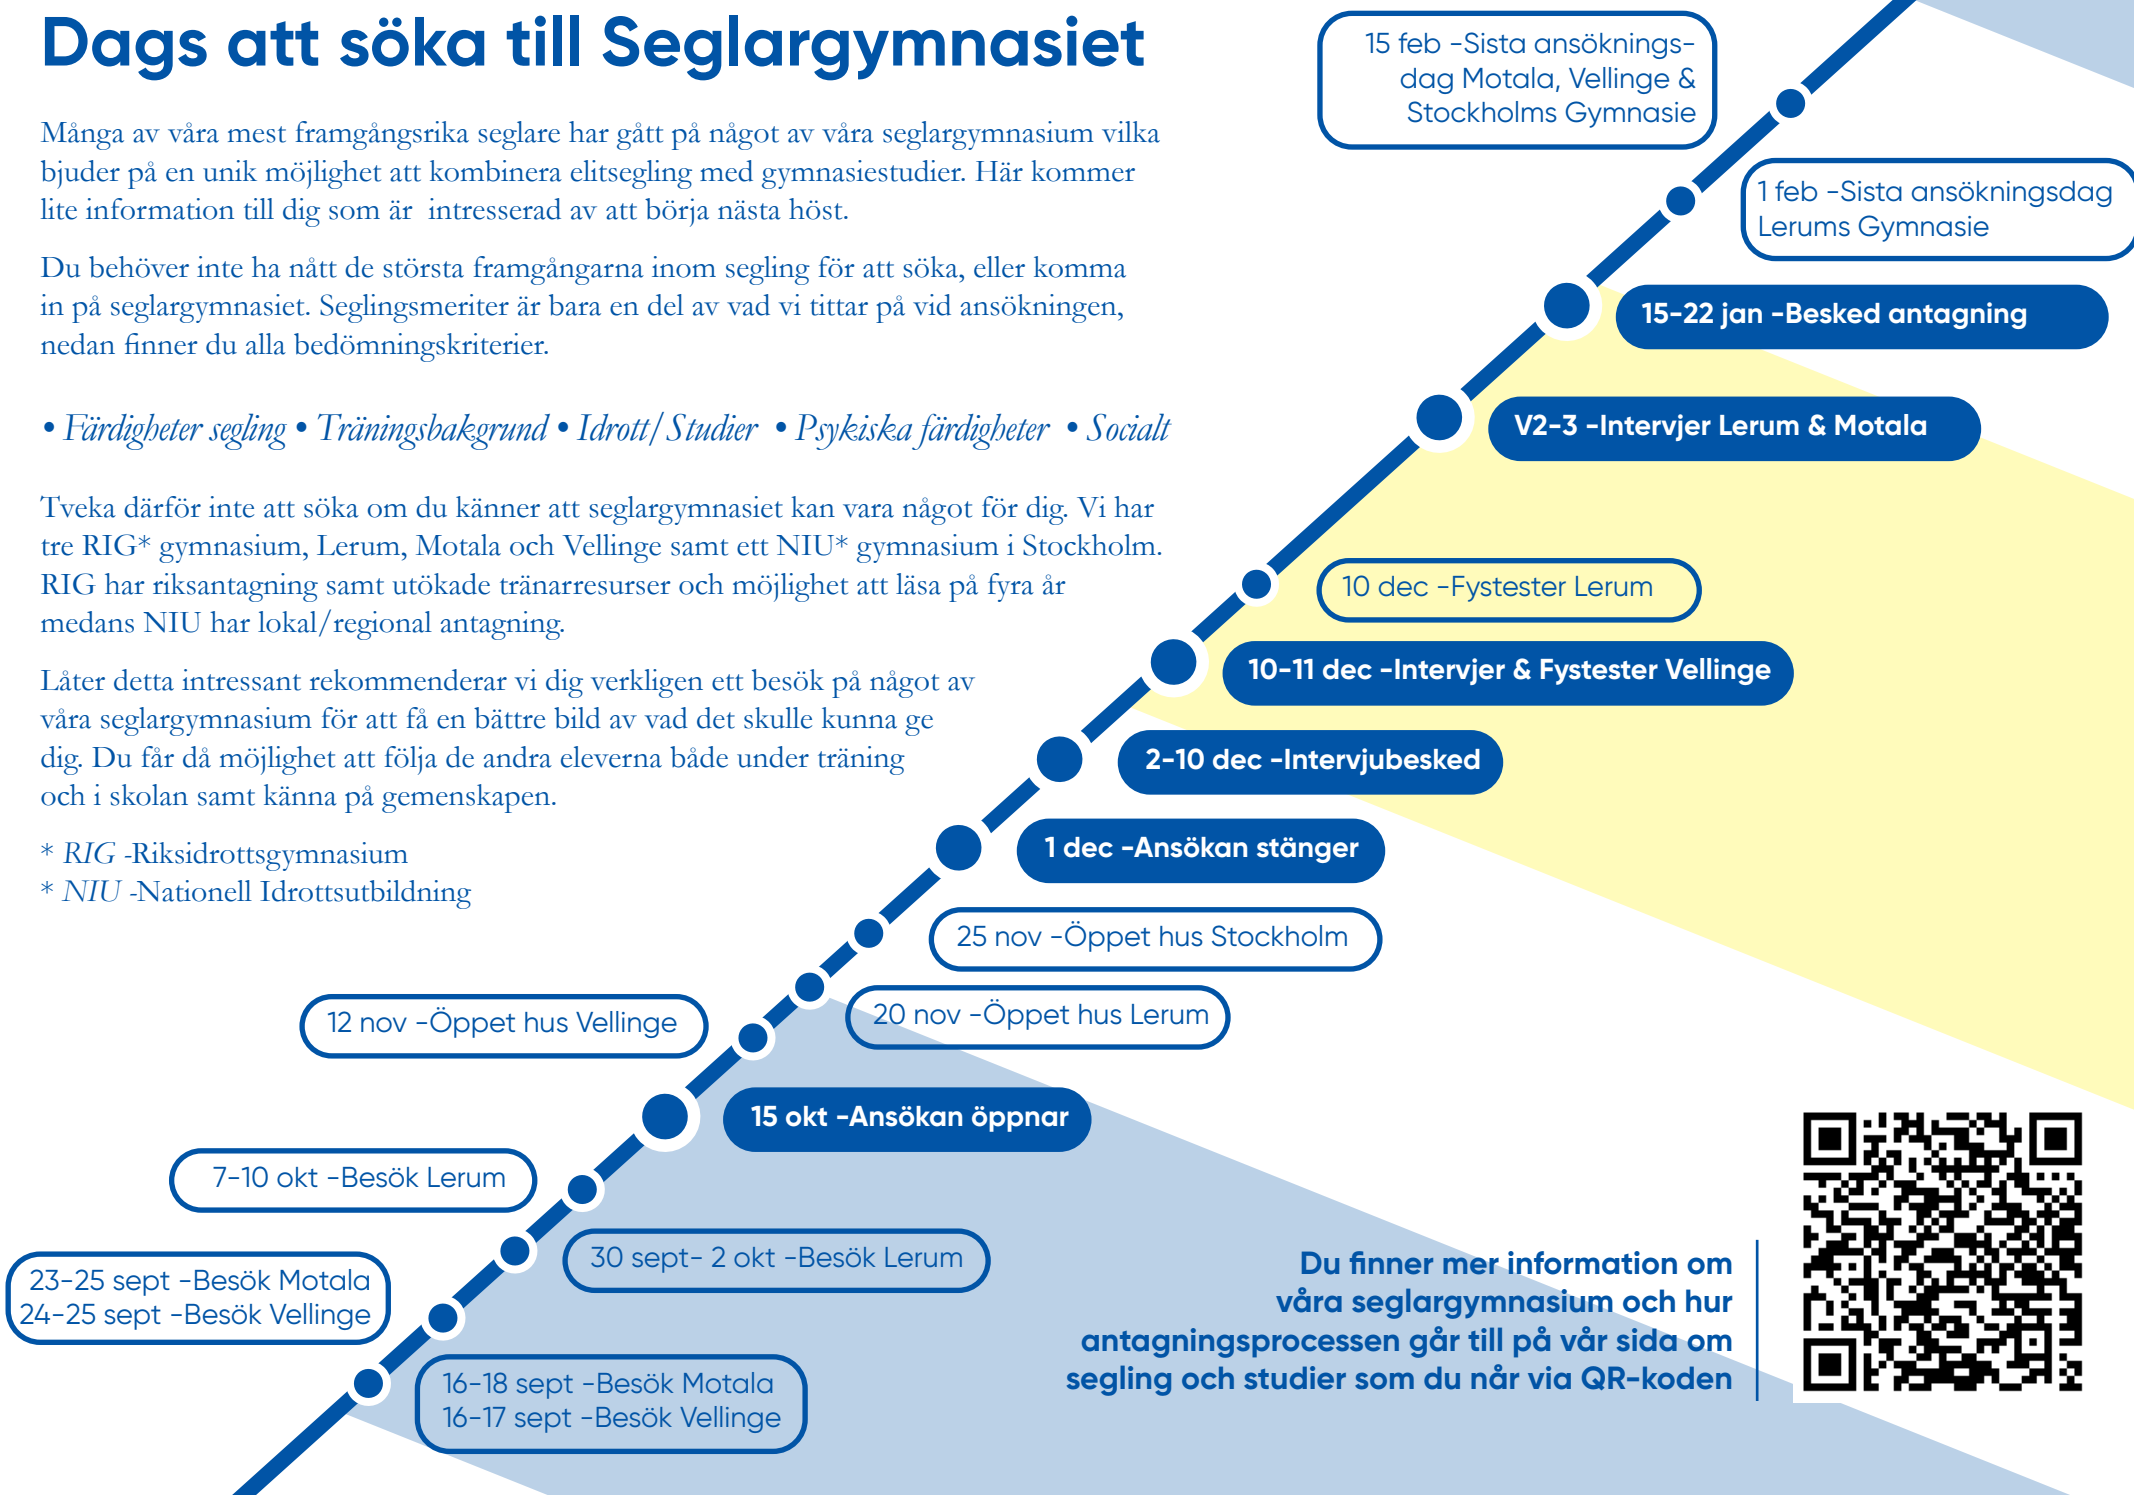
Dags att söka till Seglargymnasiet

Många av våra mest framgångsrika seglare har gått på något av våra seglargymnasium vilka bjuder på en unik möjlighet att kombinera elitsegling med gymnasiestudier. Här kommer lite information till dig som är intresserad av att börja nästa höst.

Du behöver inte ha nått de största framgångarna inom segling för att söka, eller komma in på seglargymnasiet. Seglingsmeriter är bara en del av vad vi tittar på vid ansökningen, nedan finner du alla bedömningskriterier.

• Färdigheter segling • Träningsbakgrund • Idrott/Studier • Psykiska färdigheter • Socialt

Tveka därför inte att söka om du känner att seglargymnasiet kan vara något för dig. Vi har tre RIG* gymnasium, Lerum, Motala och Vellinge samt ett NIU* gymnasium i Stockholm. RIG har riksantagning samt utökade tränarresurser och möjlighet att läsa på fyra år medans NIU har lokal/regional antagning.

Låter detta intressant rekommenderar vi dig verkligen ett besök på något av våra seglargymnasium för att få en bättre bild av vad det skulle kunna ge dig. Du får då möjlighet att följa de andra eleverna både under träning och i skolan samt känna på gemenskapen.

* RIG -Riksidrottsgymnasium
* NIU -Nationell Idrottsutbildning

15 feb -Sista ansökningsdag Motala, Vellinge & Stockholms Gymnasie

1 feb -Sista ansökningsdag Lerums Gymnasie

15-22 jan -Besked antagning

V2-3 -Intervjer Lerum & Motala

10 dec -Fystester Lerum

10-11 dec -Intervjer & Fystester Vellinge

2-10 dec -Intervjubesked

1 dec -Ansökan stänger

25 nov -Öppet hus Stockholm

20 nov -Öppet hus Lerum

12 nov -Öppet hus Vellinge

15 okt -Ansökan öppnar

7-10 okt -Besök Lerum

30 sept- 2 okt -Besök Lerum

23-25 sept -Besök Motala
24-25 sept -Besök Vellinge

16-18 sept -Besök Motala
16-17 sept -Besök Vellinge

Du finner mer information om våra seglargymnasium och hur antagningsprocessen går till på vår sida om segling och studier som du når via QR-koden